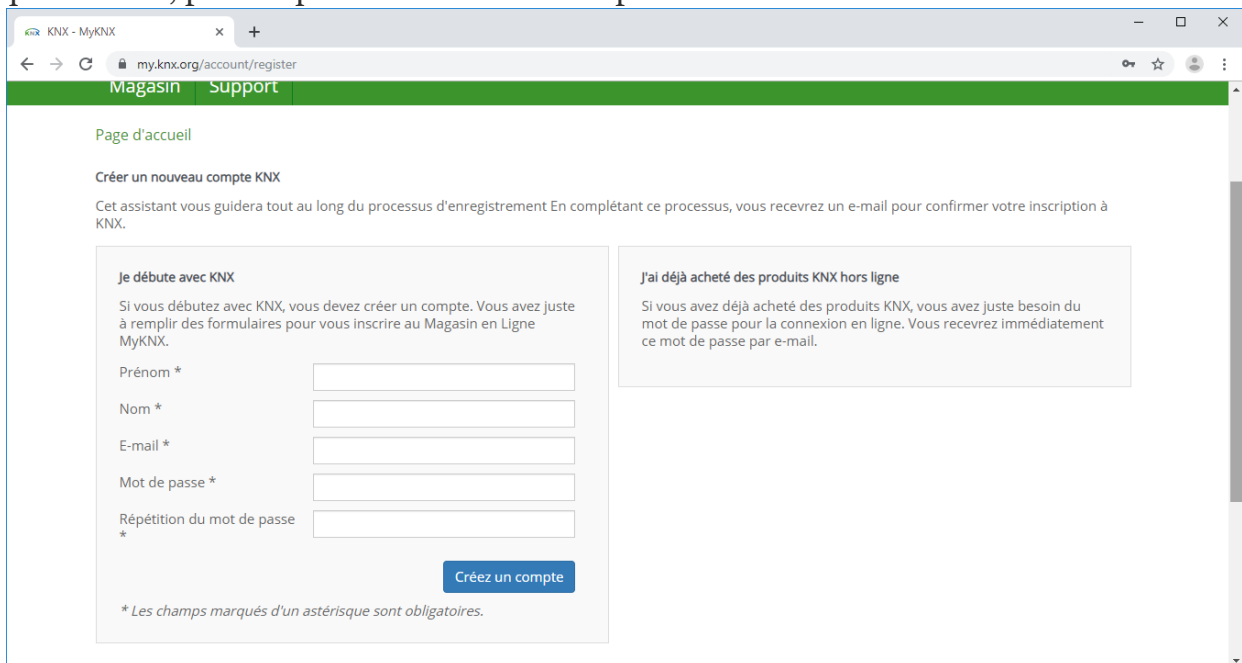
KNX - MyKNX

my.knx.org/account/register

Magasin Support

Page d'accueil

Créer un nouveau compte KNX

Cet assistant vous guidera tout au long du processus d'enregistrement En complétant ce processus, vous recevrez un e-mail pour confirmer votre inscription à KNX.

Je débute avec KNX

Si vous débutez avec KNX, vous devez créer un compte. Vous avez juste à remplir des formulaires pour vous inscrire au Magasin en Ligne MyKNX.

Prénom *

Nom *

E-mail *

Mot de passe *

Répétition du mot de passe *

Créez un compte

* Les champs marqués d'un astérisque sont obligatoires.

J'ai déjà acheté des produits KNX hors ligne

Si vous avez déjà acheté des produits KNX, vous avez juste besoin du mot de passe pour la connexion en ligne. Vous recevrez immédiatement ce mot de passe par e-mail.